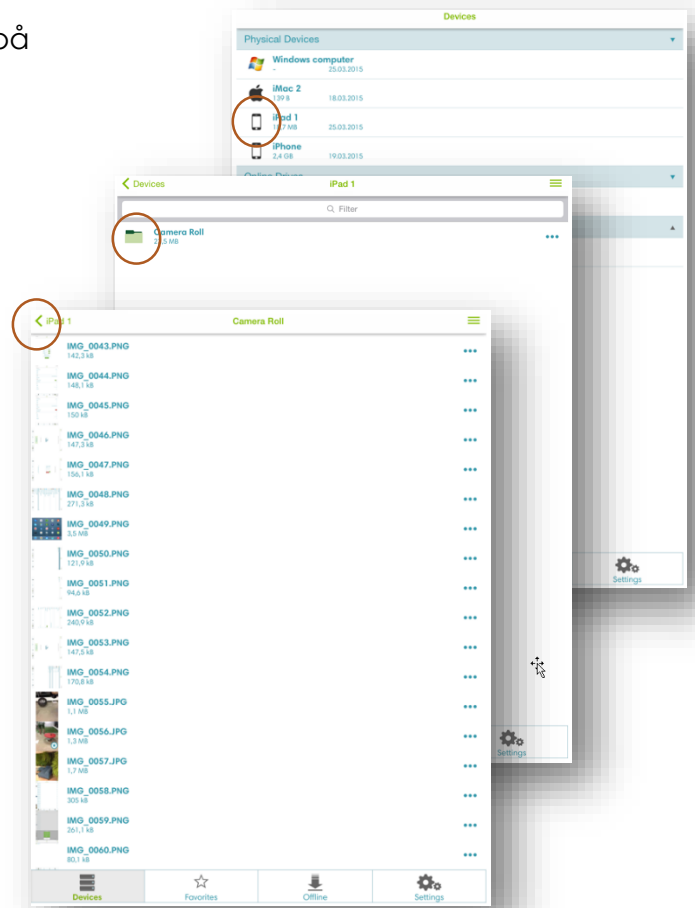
på

Devices

Physical Devices

Windows computer
- 25.03.2015

iMac 2
139 B 18.03.2015

iPad 1
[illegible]7 MB 25.03.2015

iPhone
2,4 GB 19.03.2015

Online Drives

Devices iPad 1

Filter

Camera Roll
2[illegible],5 MB

Settings

Settings

iPad 1 Camera Roll

IMG_0043.PNG
142,3 kB

IMG_0044.PNG
148,1 kB

IMG_0045.PNG
150 kB

IMG_0046.PNG
147,3 kB

IMG_0047.PNG
156,1 kB

IMG_0048.PNG
271,3 kB

IMG_0049.PNG
3,5 MB

IMG_0050.PNG
121,9 kB

IMG_0051.PNG
94,6 kB

IMG_0052.PNG
240,9 kB

IMG_0053.PNG
147,5 kB

IMG_0054.PNG
170,8 kB

IMG_0055.JPG
1,1 MB

IMG_0056.JPG
1,3 MB

IMG_0057.JPG
1,7 MB

IMG_0058.PNG
305 kB

IMG_0059.PNG
261,1 kB

IMG_0060.PNG
80,1 kB

Devices Favorites Offline Settings